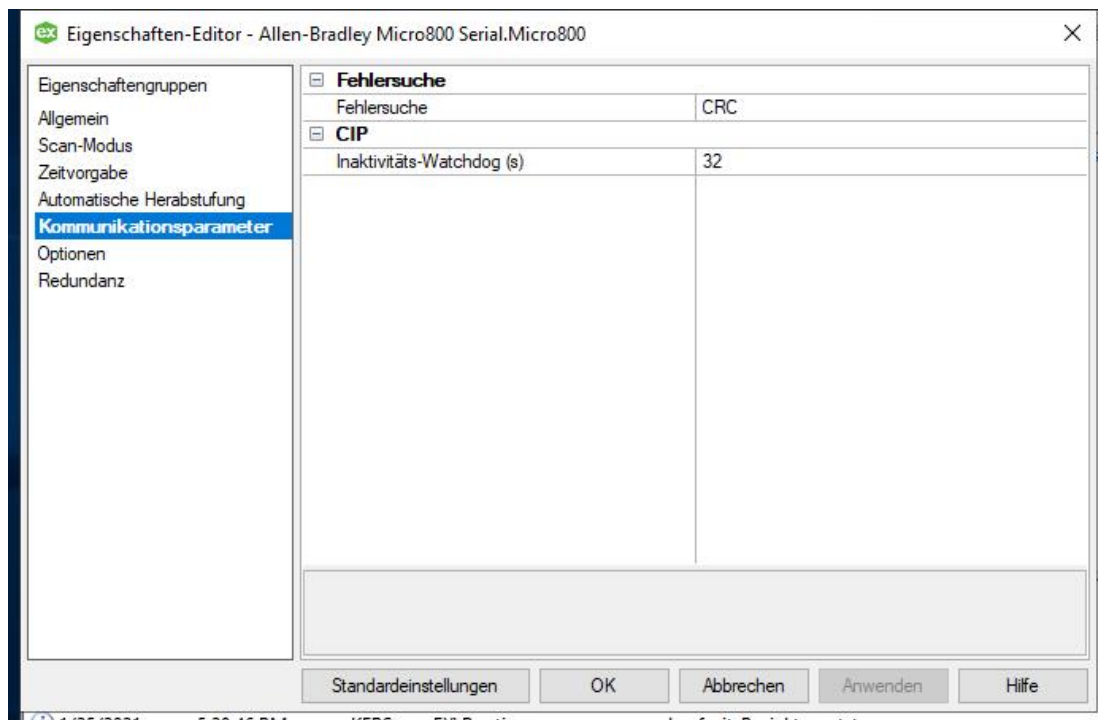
Eigenschaften-Editor - Allen-Bradley Micro800 Serial.Micro800

Eigenschaftengruppen
Allgemein
Scan-Modus
Zeitvorgabe
Automatische Herabstufung
Kommunikationsparameter
Optionen
Redundanz

⊟ Fehlersuche

| Fehlersuche | CRC |
|---|---|

⊟ CIP

| Inaktivitäts-Watchdog (s) | 32 |
|---|---|

Standardeinstellungen | OK | Abbrechen | Anwenden | Hilfe

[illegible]